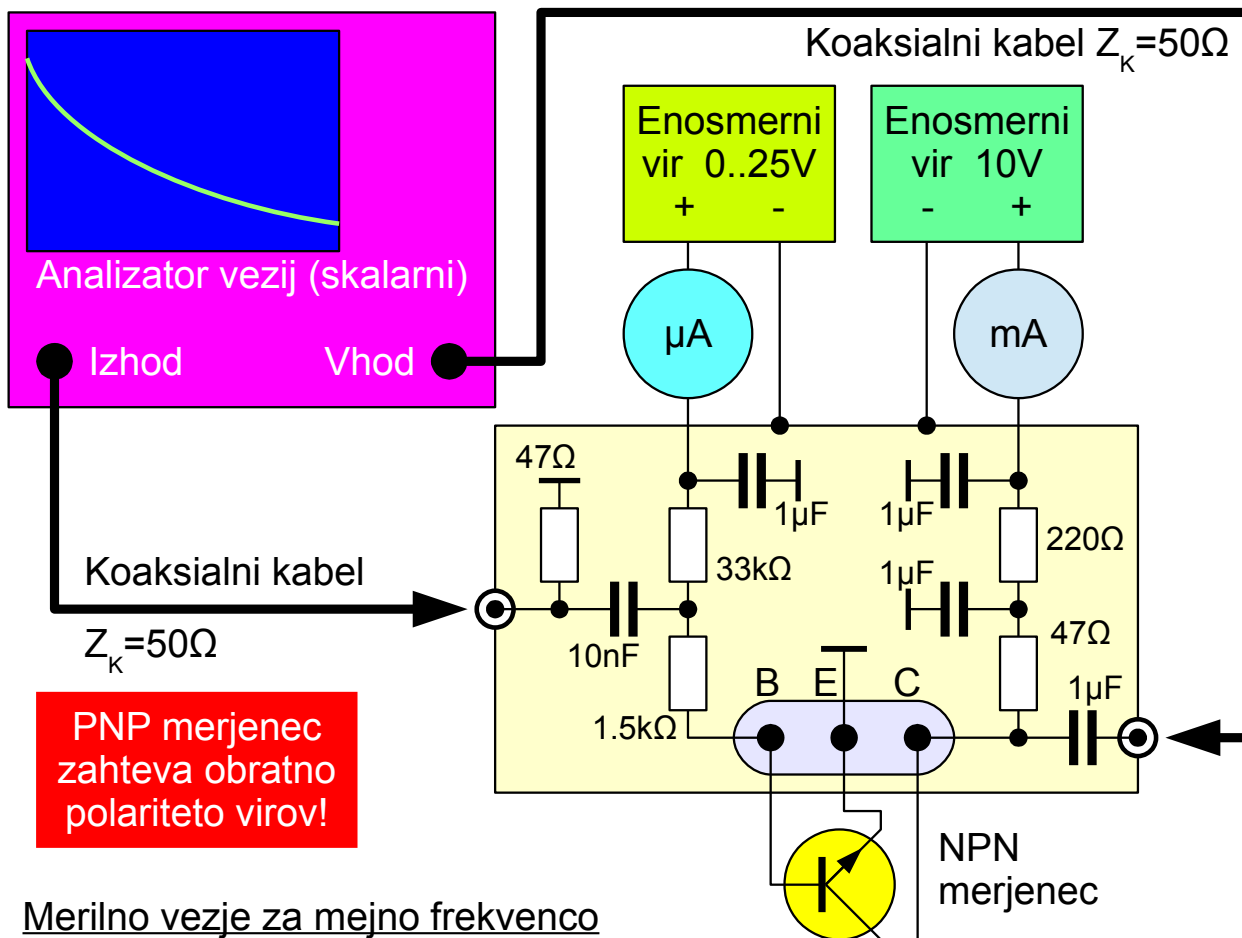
Koaksialni kabel $Z_K$=50Ω

Enosmerni vir 0..25V
+ -

Enosmerni vir 10V
- +

Analizator vezij (skalarni)

Izhod

Vhod

μA

mA

47Ω

1μF

1μF

220Ω

33kΩ

1μF

Koaksialni kabel

$Z_K$=50Ω

10nF

47Ω

B E C

1μF

1.5kΩ

PNP merjenec zahteva obratno polariteto virov!

NPN merjenec

Merilno vezje za mejno frekvenco